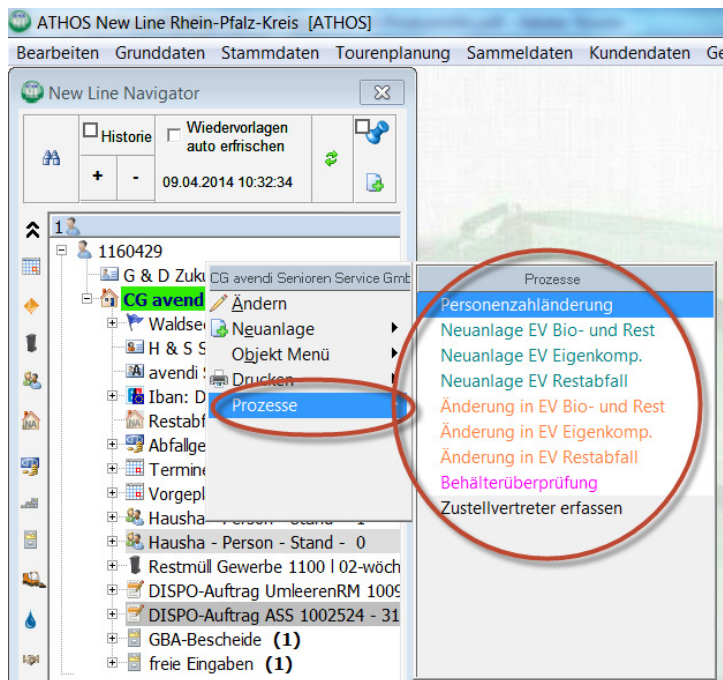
ATHOS New Line Rhein-Pfalz-Kreis [ATHOS]

Bearbeiten Grunddaten Stammdaten Tourenplanung Sammeldaten Kundendaten Ge

New Line Navigator

Historie

Wiedervorlagen auto erfrischen

+ -

09.04.2014 10:32:34

1

1160429

G & D Zuk

CG avend

Waldse

H & S S

avendi

Iban: D

Restabf

Abfallge

Termine

Vorgepl

Hausha - Person - Stand - 1

Hausha - Person - Stand - 0

Restmüll Gewerbe 1100 l 02-wöch

DISPO-Auftrag UmleerenRM 1009

DISPO-Auftrag ASS 1002524 - 31

GBA-Bescheide (1)

freie Eingaben (1)

CG avendi Senioren Service Gmb

Ändern

Neuanlage

Objekt Menü

Drucken

Prozesse

Prozesse

Personenzahländerung

Neuanlage EV Bio- und Rest

Neuanlage EV Eigenkomp.

Neuanlage EV Restabfall

Änderung in EV Bio- und Rest

Änderung in EV Eigenkomp.

Änderung in EV Restabfall

Behälterüberprüfung

Zustellvertreter erfassen